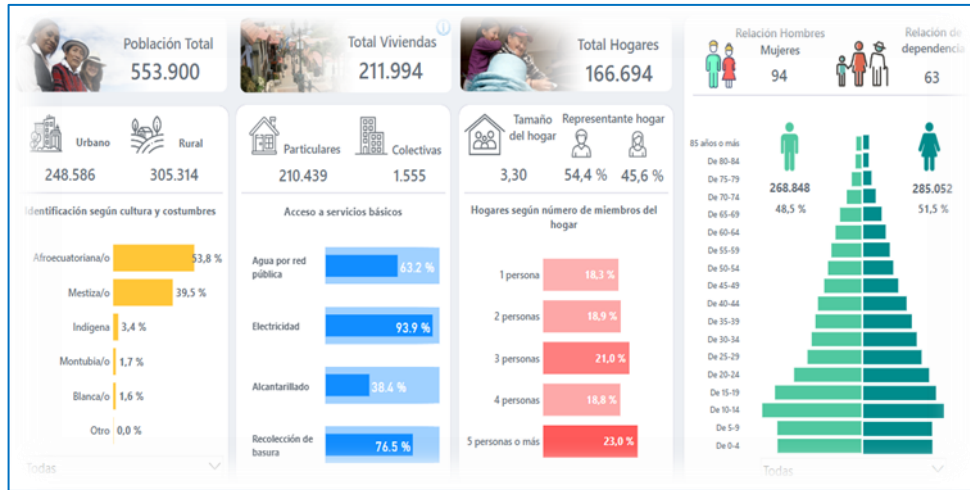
Población Total
553.900

Total Viviendas
211.994

Total Hogares
166.694

Relación Hombres Mujeres
94

Relación de dependencia
63

Urbano
248.586

Rural
305.314

Identificación según cultura y costumbres

| | |
|---|---|
| Afroecuatoriana/o | 53,8 % |
| Mestiza/o | 39,5 % |
| Indígena | 3,4 % |
| Montubia/o | 1,7 % |
| Blanca/o | 1,6 % |
| Otro | 0,0 % |

Todas

Particulares
210.439

Colectivas
1.555

Acceso a servicios básicos

| | |
|---|---|
| Agua por red pública | 63.2 % |
| Electricidad | 93.9 % |
| Alcantarillado | 38.4 % |
| Recolección de basura | 76.5 % |

Tamaño del hogar
3,30

Representante hogar
54,4 %
45,6 %

Hogares según número de miembros del hogar

| | |
|---|---|
| 1 persona | 18,3 % |
| 2 personas | 18,9 % |
| 3 personas | 21,0 % |
| 4 personas | 18,8 % |
| 5 personas o más | 23,0 % |

268.848
48,5 %

285.052
51,5 %

85 años o más
De 80-84
De 75-79
De 70-74
De 65-69
De 60-64
De 55-59
De 50-54
De 45-49
De 40-44
De 35-39
De 30-34
De 25-29
De 20-24
De 15-19
De 10-14
De 5-9
De 0-4

Todas